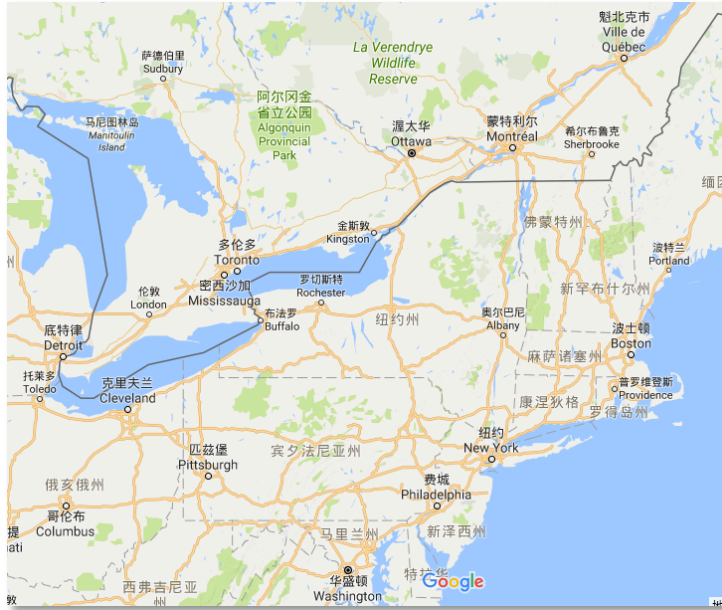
魁北克市
Ville de Québec
萨德伯里
Sudbury
La Verendrye Wildlife Reserve
阿尔冈金省立公园
Algonquin Provincial Park
马尼图林岛
Manitoulin Island
渥太华
Ottawa
蒙特利尔
Montréal
希尔布鲁克
Sherbrooke
缅因
金斯敦
Kingston
佛蒙特州
多伦多
Toronto
波特兰
Portland
伦敦
London
密西沙加
Mississauga
罗切斯特
Rochester
新罕布什尔州
布法罗
Buffalo
纽约州
奥尔巴尼
Albany
波士顿
Boston
底特律
Detroit
麻萨诸塞州
托莱多
Toledo
克里夫兰
Cleveland
普罗维登斯
Providence
康涅狄格
罗得岛州
匹兹堡
Pittsburgh
宾夕法尼亚州
纽约
New York
俄亥俄州
费城
Philadelphia
哥伦布
Columbus
提
nati
新泽西州
马里兰州
西弗吉尼亚
华盛顿
Washington
特拉华
Google
敦